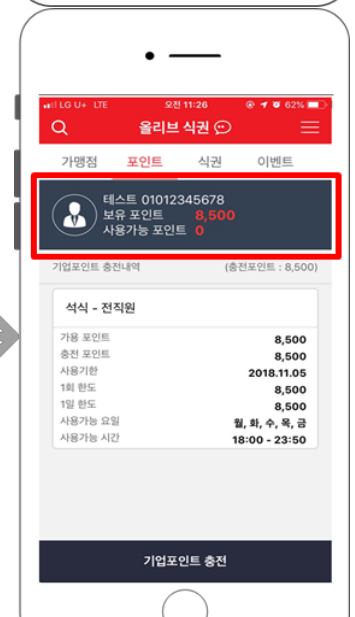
LG U+ LTE 오전 11:26 62%

올리브 식권

가맹점 포인트 식권 이벤트

테스트 01012345678
보유 포인트 8,500
사용가능 포인트 0

기업포인트 충전내역 (충전포인트 : 8,500)

석식 - 전직원

| 가용 포인트 | 8,500 |
|---|---|
| 충전 포인트 | 8,500 |
| 사용기한 | 2018.11.05 |
| 1회 한도 | 8,500 |
| 1일 한도 | 8,500 |
| 사용가능 요일 | 월, 화, 수, 목, 금 |
| 사용가능 시간 | 18:00 - 23:50 |

기업포인트 충전